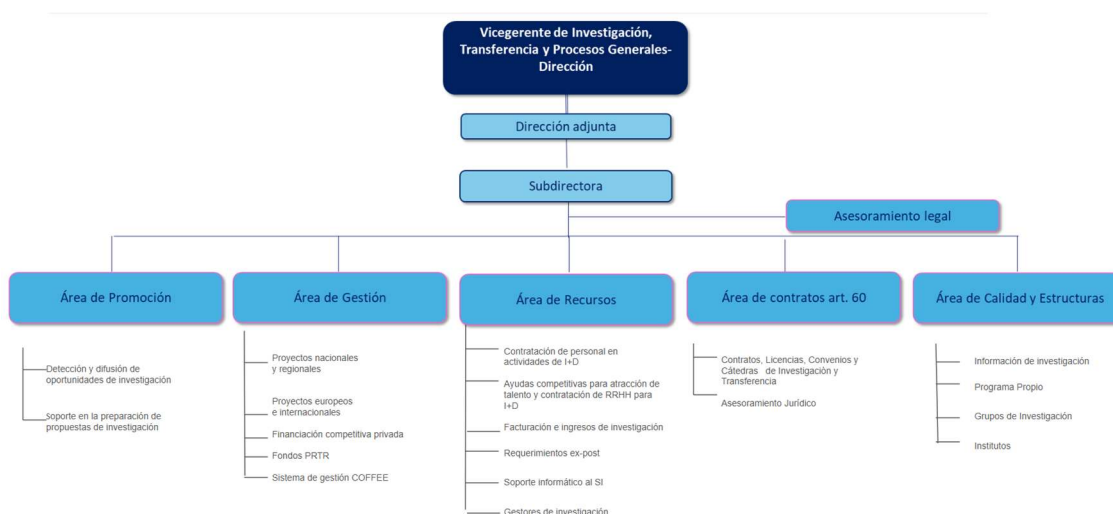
Vicegerente de Investigación, Transferencia y Procesos Generales-Dirección

Dirección adjunta

Subdirectora

Asesoramiento legal

Área de Promoción

Detección y difusión de oportunidades de investigación

soporte en la preparación de propuestas de investigación

Área de Gestión

Proyectos nacionales y regionales

Proyectos europeos e internacionales

Financiación competitiva privada

Fondos PRTR

Sistema de gestión COFFEE

Área de Recursos

Contratación de personal en actividades de I+D

Ayudas competitivas para atracción de talento y contratación de RRHH para I+D

Facturación e ingresos de investigación

Requerimientos ex-post

Soporte informático al SI

Gestores de investigación

Área de contratos art. 60

Contratos, Licencias, Convenios y Cátedras de Investigación y Transferencia

Asesoramiento Jurídico

Área de Calidad y Estructuras

Información de investigación

Programa Propio

Grupos de Investigación

Institutos